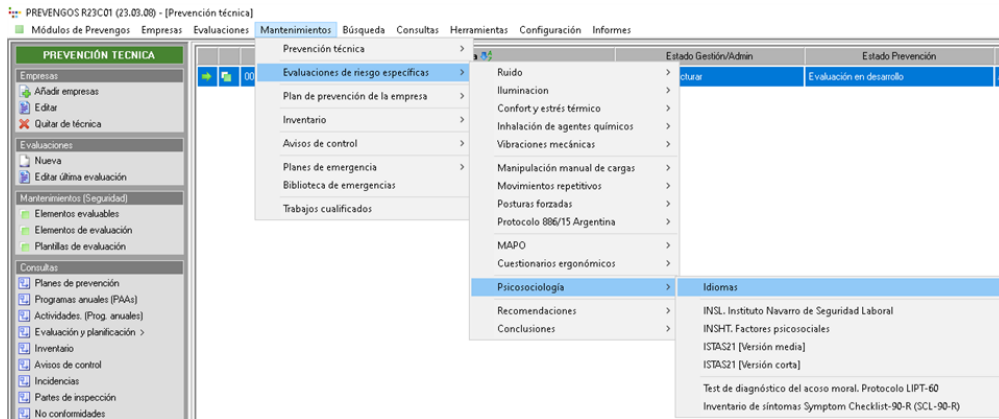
PREVENGOS R23C01 (23.03.00) - [Prevención técnica]

Módulos de Prevengos Empresas Evaluaciones Mantenimientos Búsqueda Consultas Herramientas Configuración Informes

PREVENCIÓN TECNICA

Empresas
Añadir empresas
Editar
Quitar de técnica

Evaluaciones
Nueva
Editar última evaluación

Mantenimientos (Seguridad)
Elementos evaluables
Elementos de evaluación
Plantillas de evaluación

Consultas
Planes de prevención
Programas anuales (PAAs)
Actividades. (Prog. anuales)
Evaluación y planificación >
Inventario
Avisos de control
Incidencias
Partes de inspección
No conformidades

00

Estado Gestión/Admin | Estado Prevención
ctturar | Evaluación en desarrollo

Prevención técnica >
Evaluaciones de riesgo específicas >
Plan de prevención de la empresa >
Inventario >
Avisos de control >
Planes de emergencia >
Biblioteca de emergencias
Trabajos cualificados

Ruido >
Iluminacion >
Confort y estrés térmico >
Inhalación de agentes químicos >
Vibraciones mecánicas >
Manipulación manual de cargas >
Movimientos repetitivos >
Posturas forzadas >
Protocolo 886/15 Argentina >
MAPO >
Cuestionarios ergonómicos >
Psicosociología >
Recomendaciones >
Conclusiones >

Idiomas
INSL. Instituto Navarro de Seguridad Laboral
INSHT. Factores psicosociales
ISTAS21 [Versión media]
ISTAS21 [Versión corta]
Test de diagnóstico del acoso moral. Protocolo LIPT-60
Inventario de síntomas Symptom Checklist-90-R (SCL-90-R)